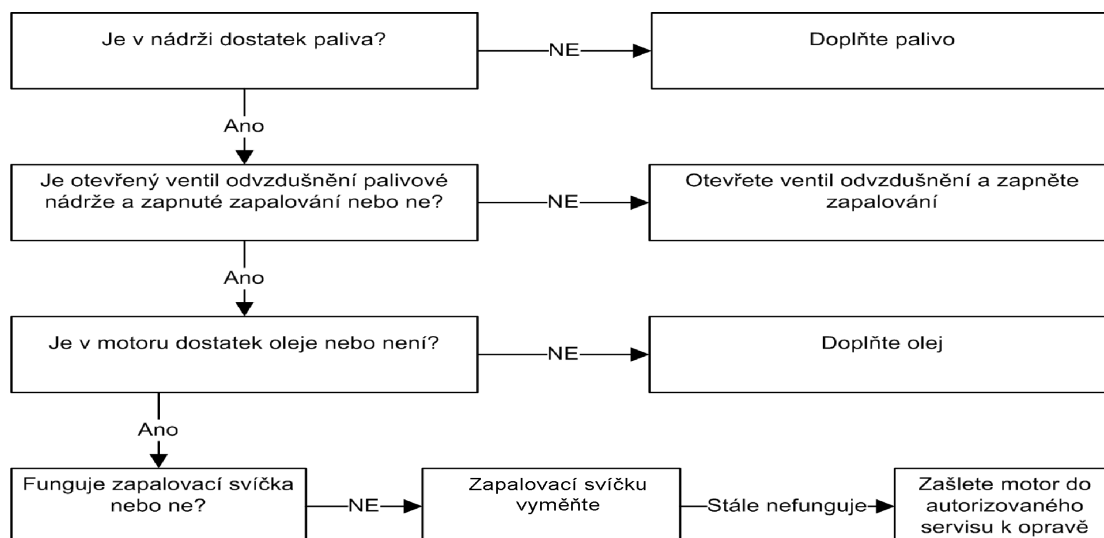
Je v nádrži dostatek paliva?

NE

Doplňte palivo

Ano

Je otevřený ventil odvzdušnění palivové nádrže a zapnuté zapalování nebo ne?

NE

Otevřete ventil odvzdušnění a zapněte zapalování

Ano

Je v motoru dostatek oleje nebo není?

NE

Doplňte olej

Ano

Funguje zapalovací svíčka nebo ne?

NE

Zapalovací svíčku vyměňte

Stále nefunguje

Zašlete motor do autorizovaného servisu k opravě